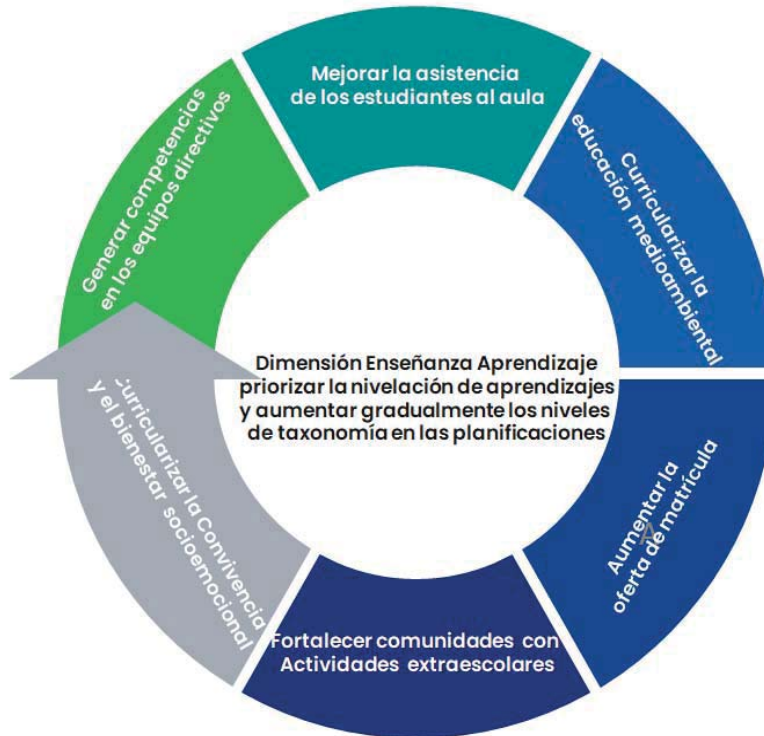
Mejorar la asistencia de los estudiantes al aula

Curricularizar la educación medioambiental

Aumentar la oferta de matrícula

Fortalecer comunidades con Actividades extraescolares

Curricularizar la Convivencia y el bienestar socioemocional

Generar competencias en los equipos directivos

Dimensión Enseñanza Aprendizaje priorizar la nivelación de aprendizajes y aumentar gradualmente los niveles de taxonomía en las planificaciones